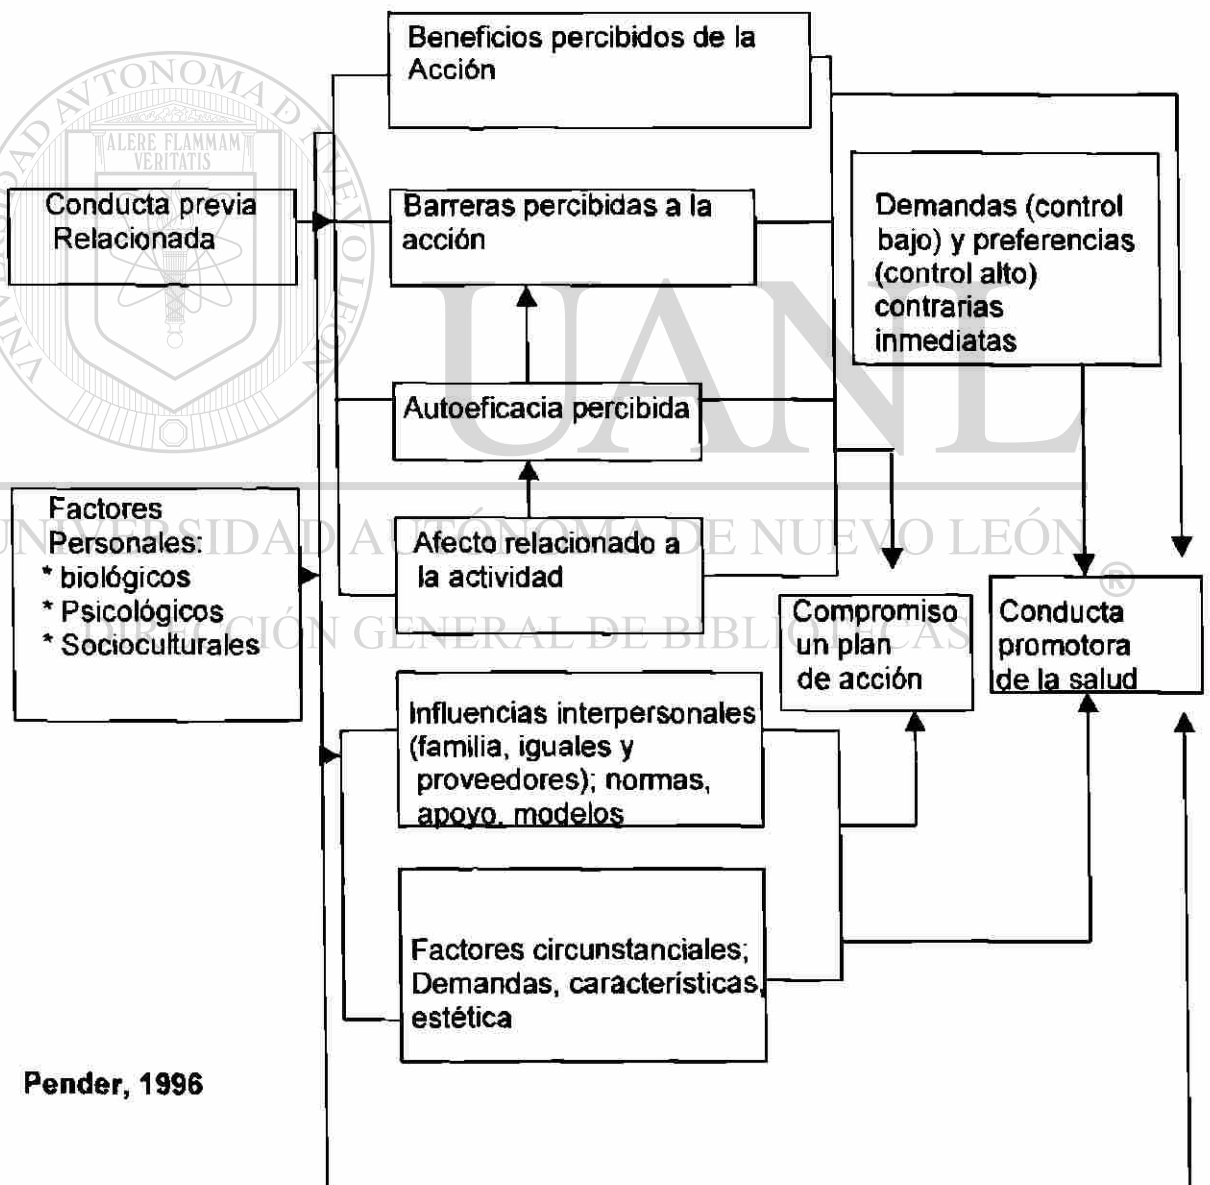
UNIVERSIDAD AUTÓNOMA DE NUEVO LEÓN
ALERE FLAMMAM VERITATIS

Beneficios percibidos de la Acción

Conducta previa Relacionada

Barreras percibidas a la acción

Demandas (control bajo) y preferencias (control alto) contrarias inmediatas

Autoeficacia percibida

Factores Personales:
* biológicos
* Psicológicos
* Socioculturales

Afecto relacionado a la actividad

Compromiso un plan de acción

Conducta promotora de la salud

Influencias interpersonales (familia, iguales y proveedores); normas, apoyo, modelos

Factores circunstanciales; Demandas, características, estética

Pender, 1996

UANL
UNIVERSIDAD AUTÓNOMA DE NUEVO LEÓN ®
DIRECCIÓN GENERAL DE BIBLIOTECAS